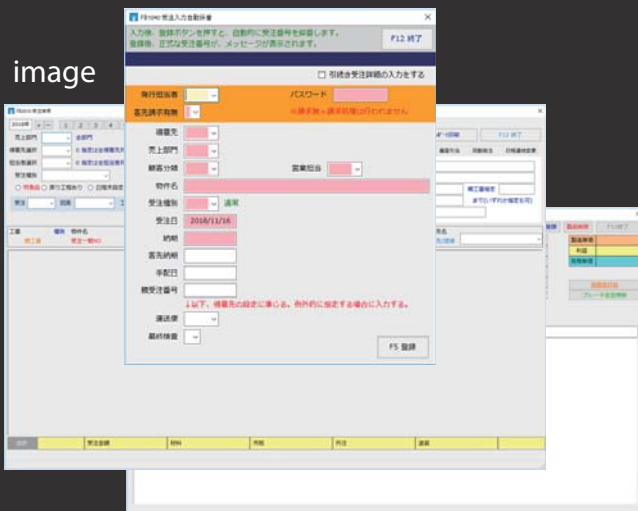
image

FB1040 受注入力自動採番

入力後、登録ボタンを押すと、自動的に受注番号を採番します。
登録後、正式な受注番号が、メッセージが表示されます。

F12 終了

☐ 引続き受注詳細の入力をする

発行担当者

パスワード

客先請求有無

※請求無＝請求処理は行われません

得意先

売上部門

顧客分類

営業担当

物件名

受注種別

通常

受注日

2018/11/16

納期

客先納期

手配日

親受注番号

↓以下、得意先の設定に準じる。例外的に指定する場合に入力する。

運送便

最終検査

F5 登録

売上部門

得意先選択

担当者選択

受注種別

受注

工番

物件名

F12 終了

製造単価

利益

販売単価

工番

受注金額

材料

外注

運賃